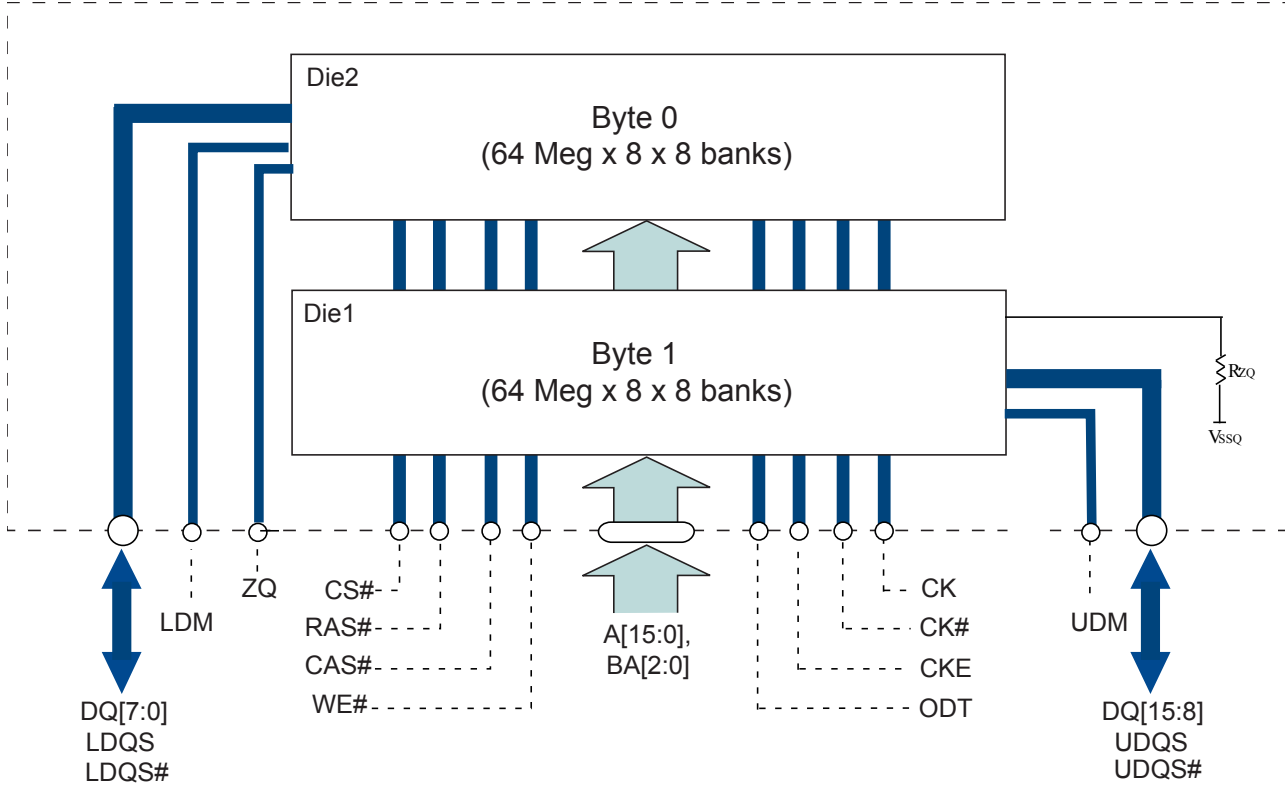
Die2

Byte 0
(64 Meg x 8 x 8 banks)

Die1

Byte 1
(64 Meg x 8 x 8 banks)

$R_{ZQ}$

$V_{SSQ}$

ZQ

LDM

CS#

RAS#

CAS#

WE#

A[15:0],
BA[2:0]

CK

CK#

CKE

ODT

UDM

DQ[7:0]
LDQS
LDQS#

DQ[15:8]
UDQS
UDQS#